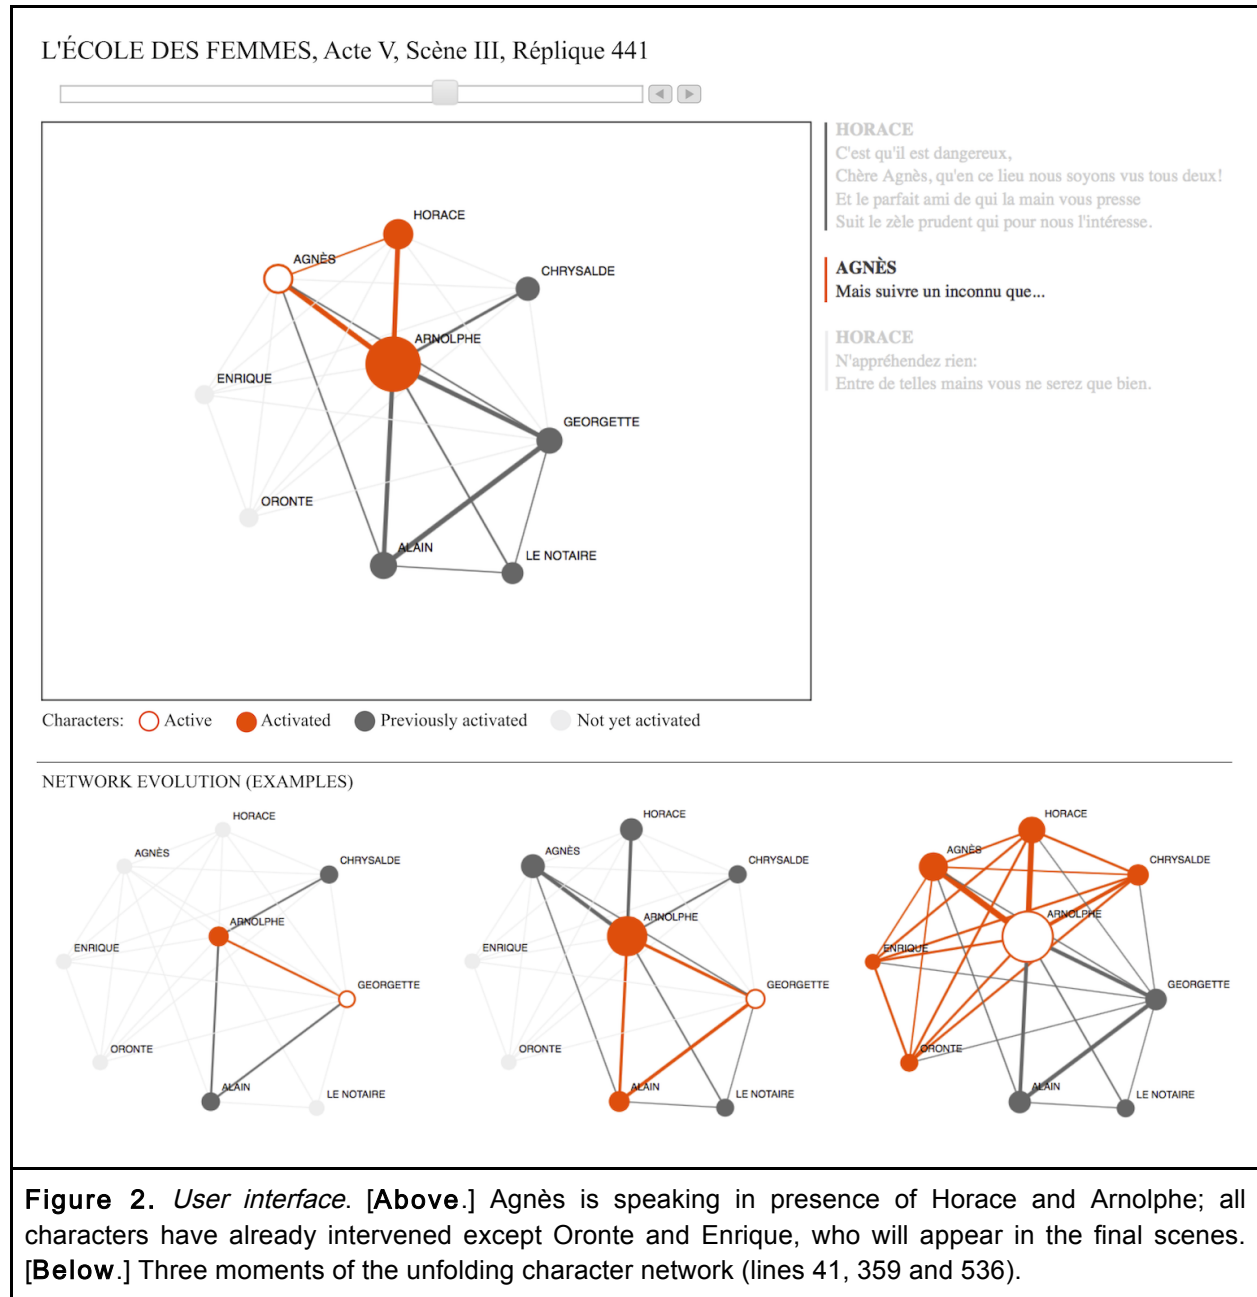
L'ÉCOLE DES FEMMES, Acte V, Scène III, Réplique 441

HORACE
AGNÈS
CHRYSALDE
ARNOLPHE
ENRIQUE
GEORGETTE
ORONTE
ALAIN
LE NOTAIRE

HORACE
C'est qu'il est dangereux,
Chère Agnès, qu'en ce lieu nous soyons vus tous deux!
Et le parfait ami de qui la main vous presse
Suit le zèle prudent qui pour nous l'intéresse.

AGNÈS
Mais suivre un inconnu que...

HORACE
N'appréhendez rien:
Entre de telles mains vous ne serez que bien.

Characters: Active Activated Previously activated Not yet activated

NETWORK EVOLUTION (EXAMPLES)

HORACE
AGNÈS
CHRYSALDE
ARNOLPHE
ENRIQUE
GEORGETTE
ORONTE
ALAIN
LE NOTAIRE

HORACE
AGNÈS
CHRYSALDE
ARNOLPHE
ENRIQUE
GEORGETTE
ORONTE
ALAIN
LE NOTAIRE

HORACE
AGNÈS
CHRYSALDE
ARNOLPHE
ENRIQUE
GEORGETTE
ORONTE
ALAIN
LE NOTAIRE

Figure 2. User interface. [Above.] Agnès is speaking in presence of Horace and Arnolphe; all characters have already intervened except Oronte and Enrique, who will appear in the final scenes. [Below.] Three moments of the unfolding character network (lines 41, 359 and 536).